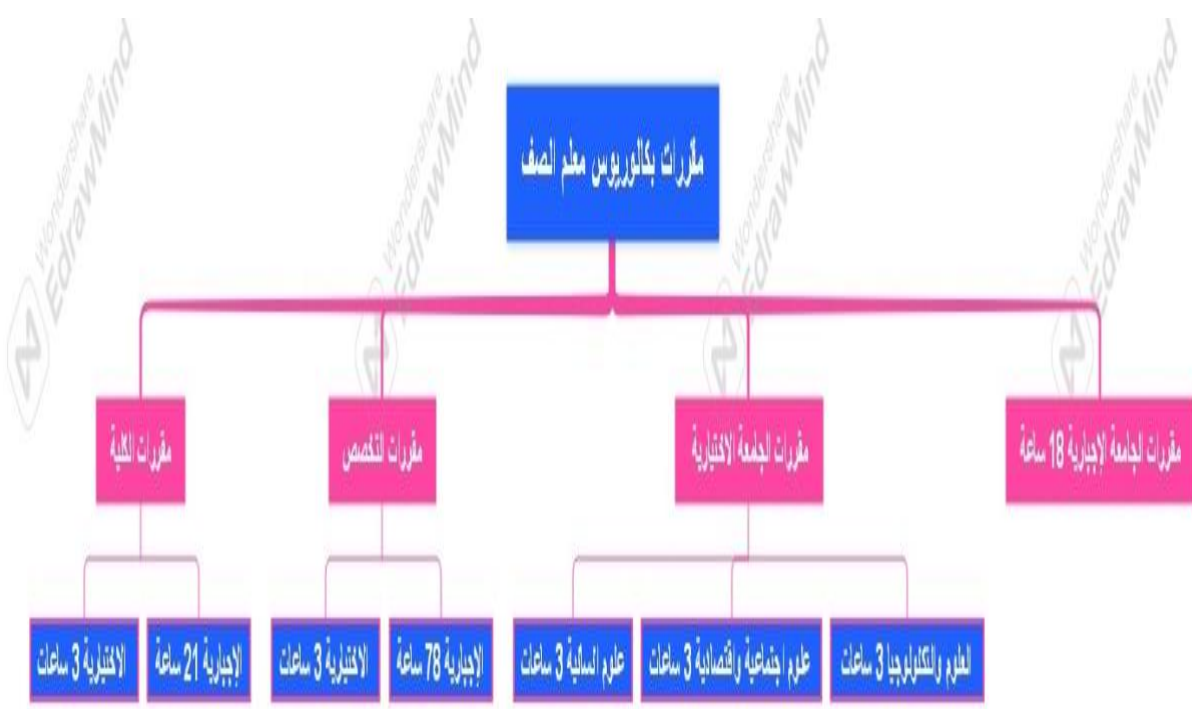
مقررات بكالوريوس معلم الصف

مقررات الجامعة الإجبارية 18 ساعة

مقررات الجامعة الاختيارية

مقررات التخصص

مقررات الكلية

العلوم والتكنولوجيا 3 ساعات

علوم إجتماعية واقتصادية 3 ساعات

علوم انسانية 3 ساعات

الإجبارية 78 ساعة

الاختيارية 3 ساعات

الإجبارية 21 ساعة

الاختيارية 3 ساعات

Wondershare EdrawMind